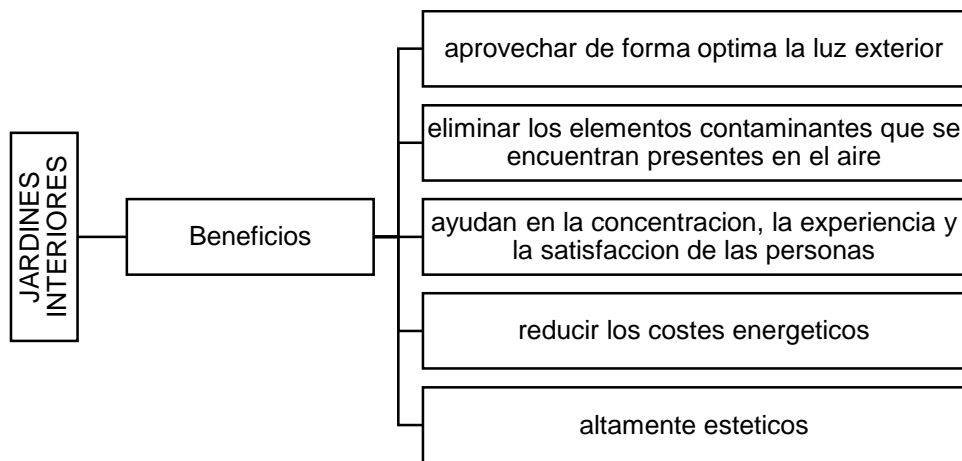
JARDINES INTERIORES

Beneficios

aprovechar de forma optima la luz exterior

eliminar los elementos contaminantes que se encuentran presentes en el aire

ayudan en la concentracion, la experiencia y la satisfaccion de las personas

reducir los costes energeticos

altamente esteticos